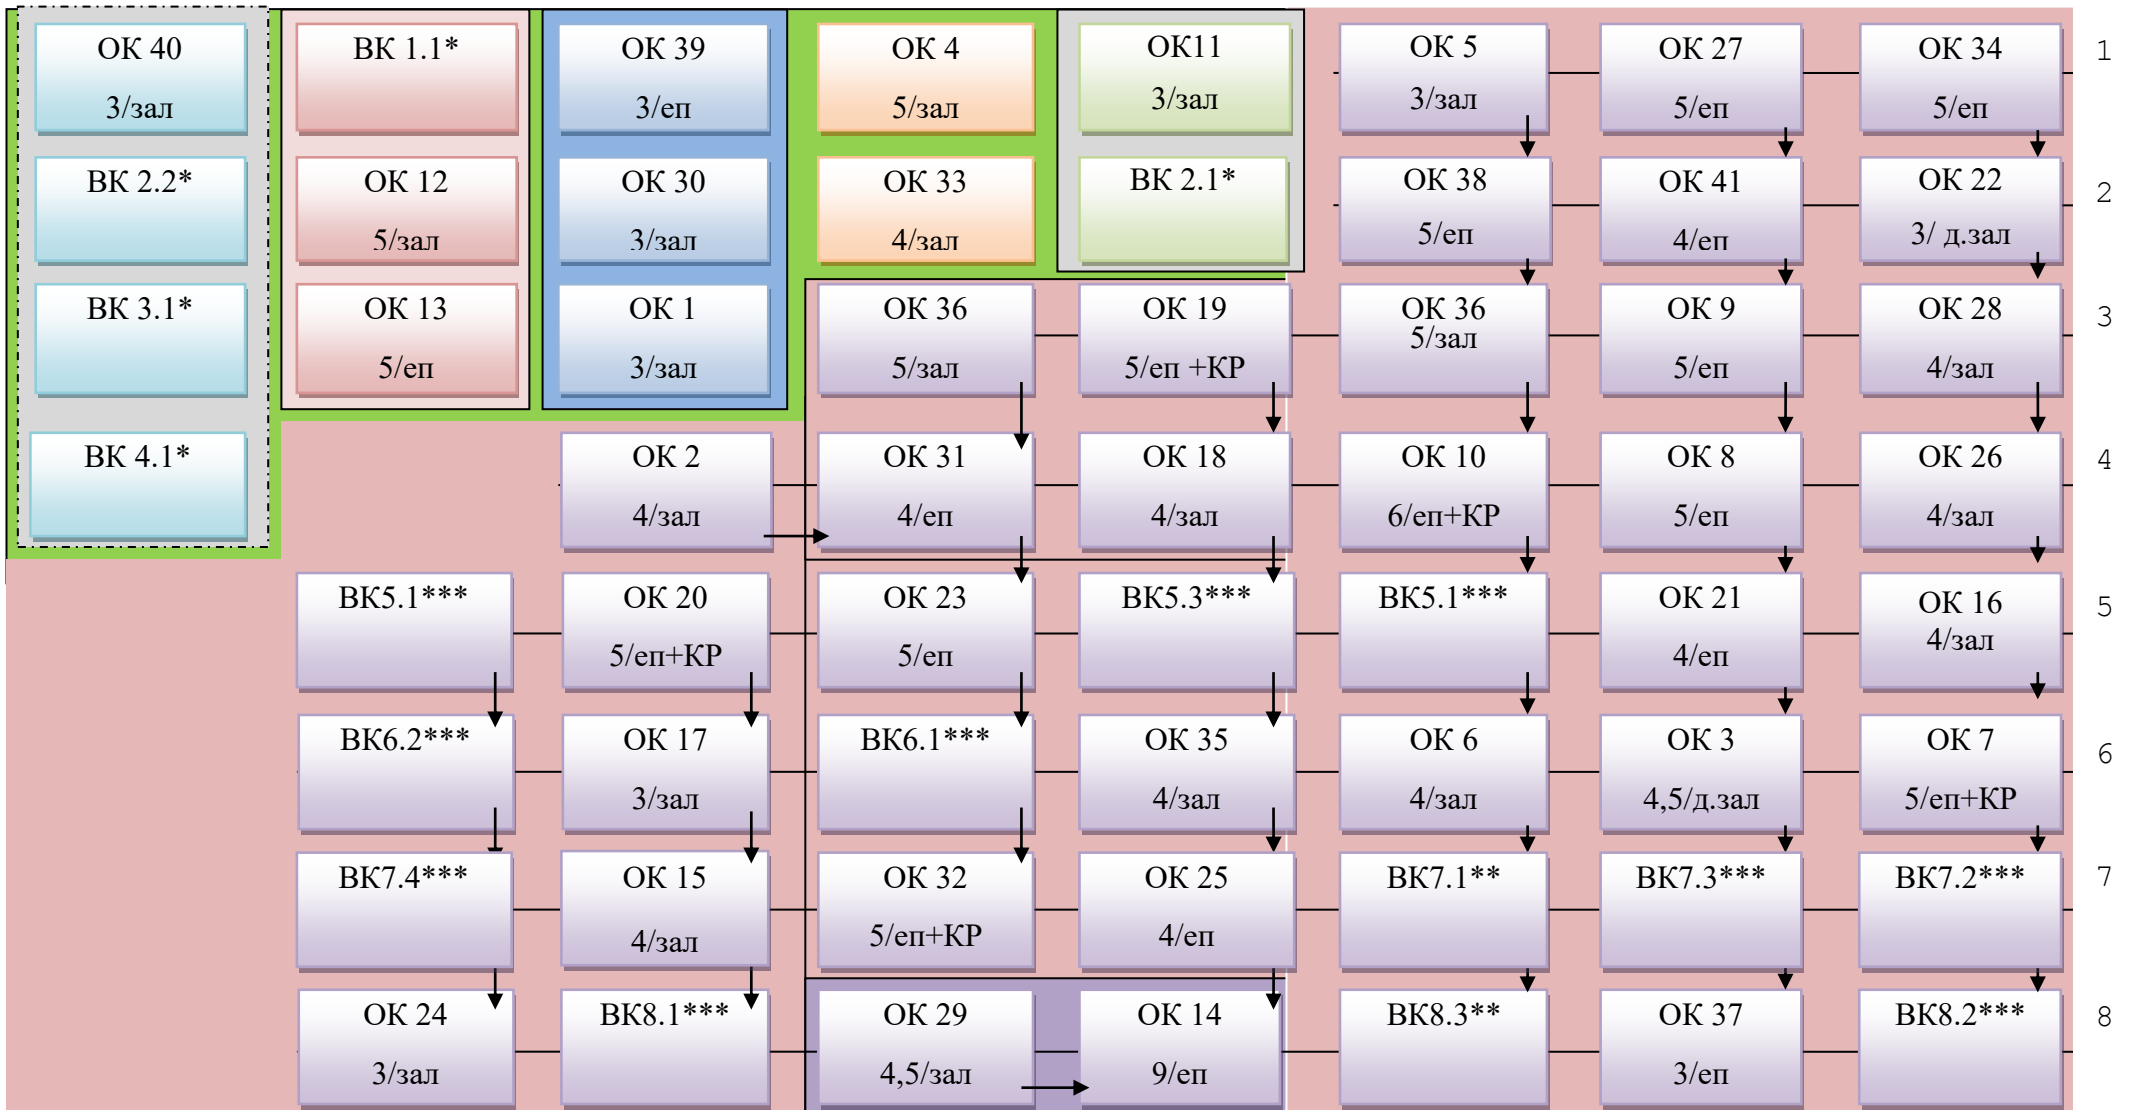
ОК 40
3/зал

ВК 2.2*

ВК 3.1*

ВК 4.1*

ВК 1.1*

ОК 12
5/зал

ОК 13
5/еп

ОК 39
3/еп

ОК 30
3/зал

ОК 1
3/зал

ОК 4
5/зал

ОК 33
4/зал

ОК11
3/зал

ВК 2.1*

ОК 5
3/зал

ОК 27
5/еп

ОК 34
5/еп

1

ОК 38
5/еп

ОК 41
4/еп

ОК 22
3/ д.зал

2

ОК 36
5/зал

ОК 19
5/еп +КР

ОК 36
5/зал

ОК 9
5/еп

ОК 28
4/зал

3

ОК 2
4/зал

ОК 31
4/еп

ОК 18
4/зал

ОК 10
6/еп+КР

ОК 8
5/еп

ОК 26
4/зал

4

ВК5.1***

ОК 20
5/еп+КР

ОК 23
5/еп

ВК5.3***

ВК5.1***

ОК 21
4/еп

ОК 16
4/зал

5

ВК6.2***

ОК 17
3/зал

ВК6.1***

ОК 35
4/зал

ОК 6
4/зал

ОК 3
4,5/д.зал

ОК 7
5/еп+КР

6

ВК7.4***

ОК 15
4/зал

ОК 32
5/еп+КР

ОК 25
4/еп

ВК7.1**

ВК7.3***

ВК7.2***

7

ОК 24
3/зал

ВК8.1***

ОК 29
4,5/зал

ОК 14
9/еп

ВК8.3**

ОК 37
3/еп

ВК8.2***

8